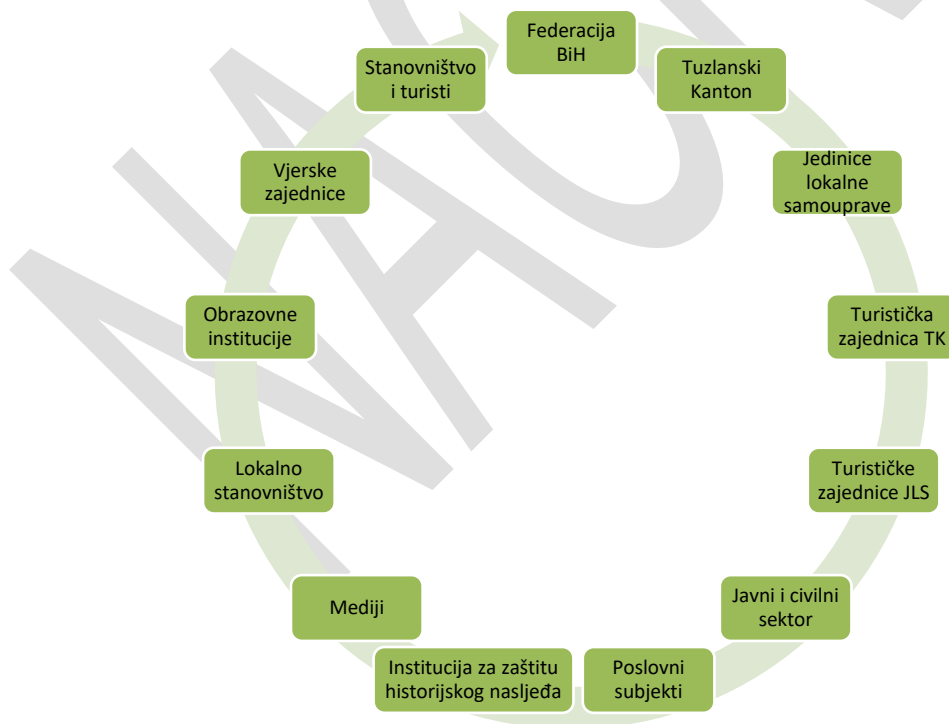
Federacija BiH

Tuzlanski Kanton

Jedinice lokalne samouprave

Turistička zajednica TK

Turističke zajednice JLS

Javni i civilni sektor

Poslovni subjekti

Institucija za zaštitu historijskog nasljeđa

Mediji

Lokalno stanovništvo

Obrazovne institucije

Vjerske zajednice

Stanovništvo i turisti

NAC